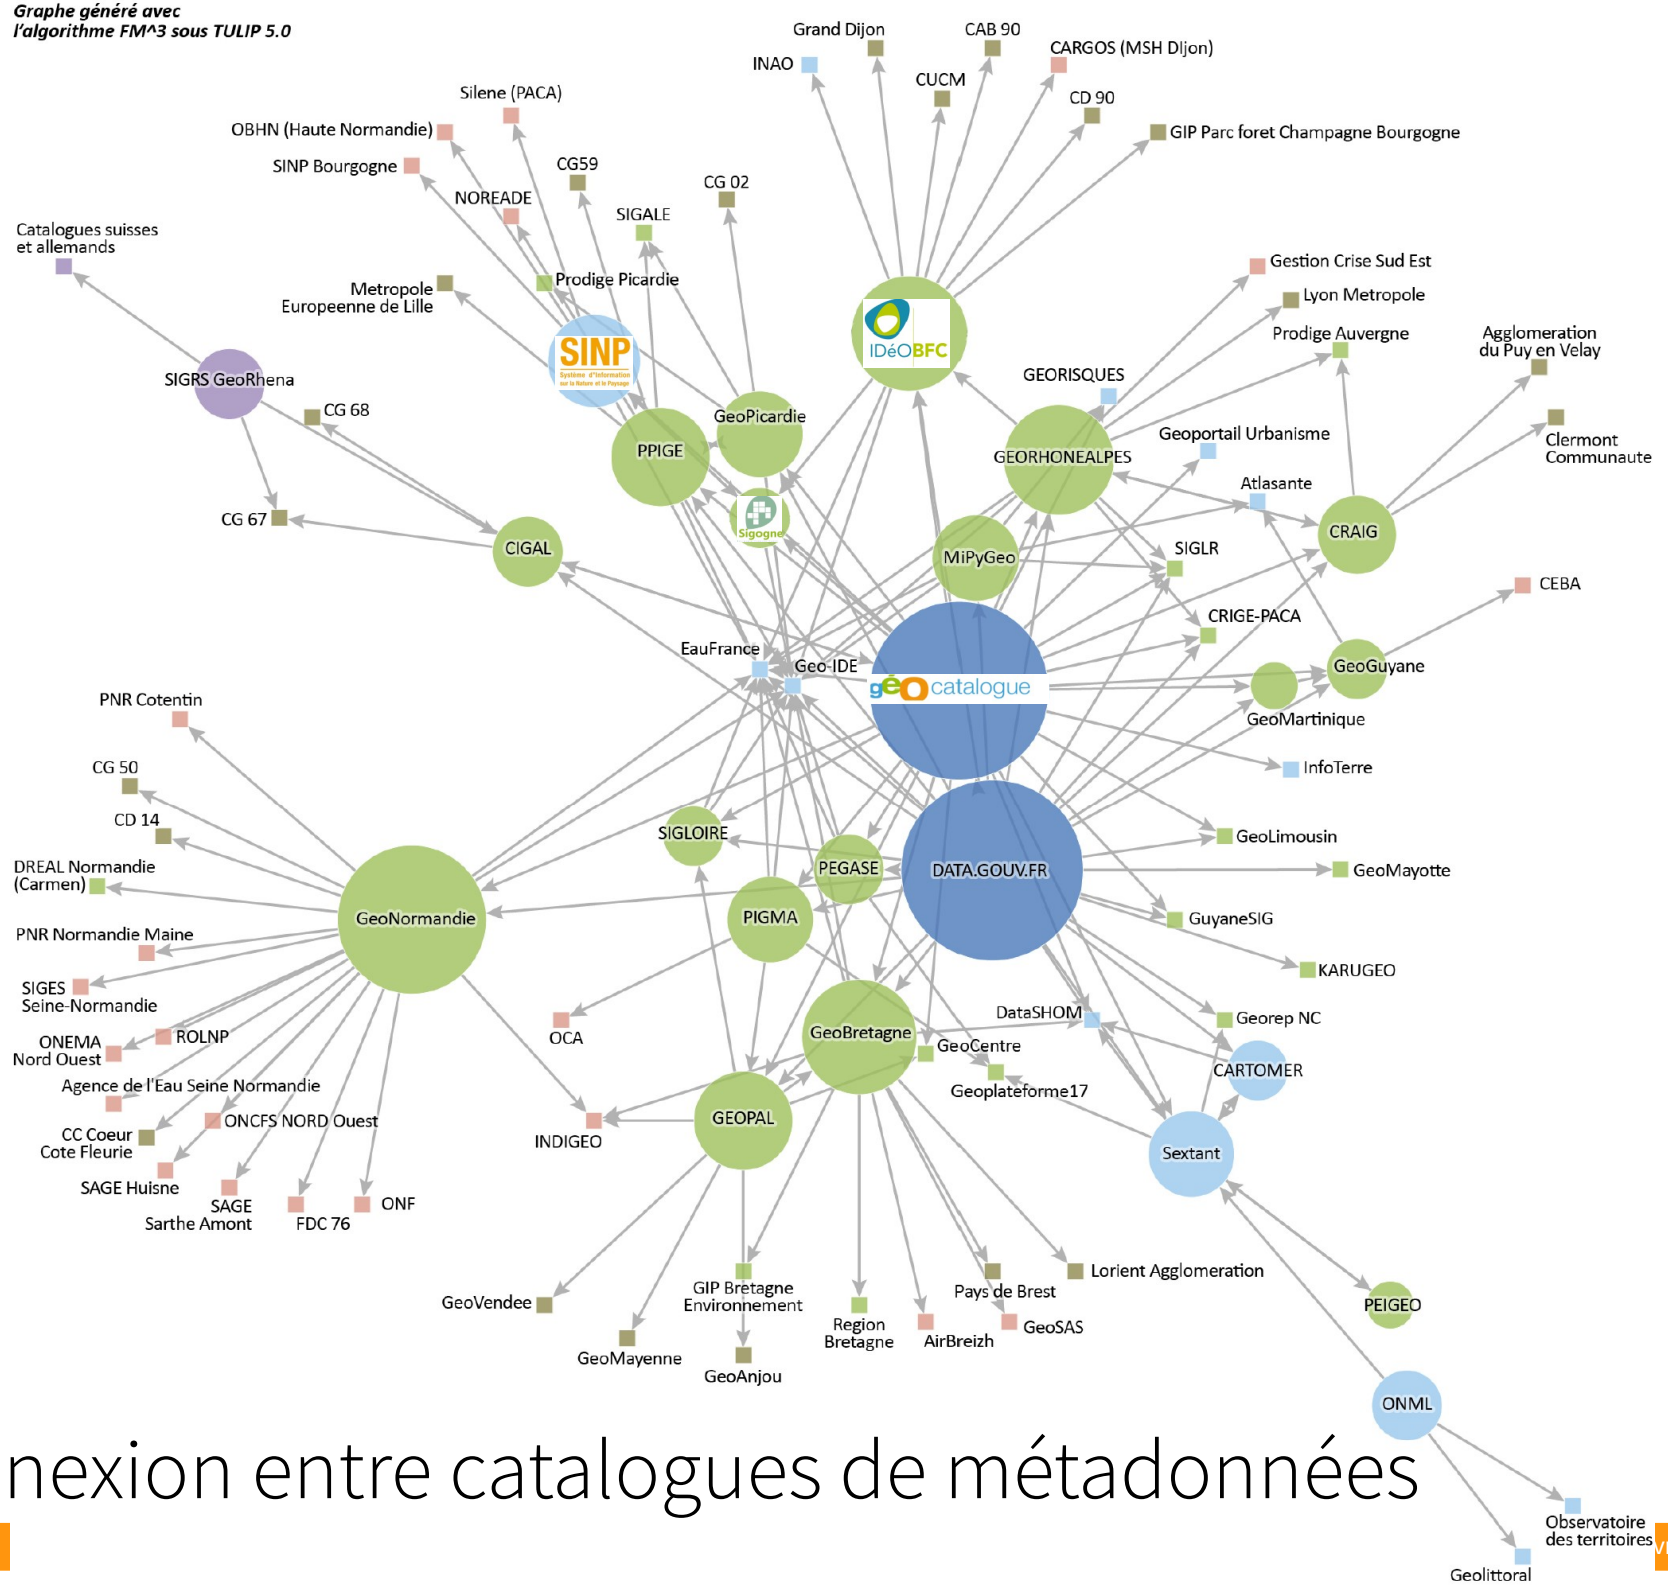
Graphe généré avec
l'algorithme FM^3 sous TULIP 5.0

Grand Dijon
CAB 90
CARGOS (MSH DIjon)
INAO
CUCM
CD 90
GIP Parc foret Champagne Bourgogne
Silene (PACA)
OBHN (Haute Normandie)
SINP Bourgogne
CG59
CG 02
NOREADE
SIGALE
Catalogues suisses et allemands
Prodige Picardie
Metropole Europeenne de Lille
SINP
IDéOBFC
Gestion Crise Sud Est
Lyon Metropole
Prodige Auvergne
Agglomeration du Puy en Velay
GEORISQUES
SIGRS GeoRhena
CG 68
GeoPicardie
PPIGE
Geoportail Urbanisme
Clermont Communaute
GEORHONEALPES
Atlasante
CG 67
Sigogne
CRAIG
CIGAL
MiPyGeo
SIGLR
CEBA
CRIGE-PACA
EauFrance
Geo-IDE
géo catalogue
GeoGuyane
GeoMartinique
PNR Cotentin
InfoTerre
CG 50
CD 14
SIGLOIRE
GeoLimousin
DREAL Normandie (Carmen)
PEGASE
DATA.GOUV.FR
GeoMayotte
GeoNormandie
PIGMA
GuyaneSIG
PNR Normandie Maine
KARUGEO
SIGES Seine-Normandie
DataSHOM
Georep NC
OCA
GeoBretagne
ONEMA Nord Ouest
ROLNP
GeoCentre
CARTOMER
Geoplateforme17
Agence de l'Eau Seine Normandie
GEOPAL
ONCFS NORD Ouest
Sextant
INDIGEO
CC Coeur Cote Fleurie
SAGE Huisne
SAGE Sarthe Amont
FDC 76
ONF
Lorient Agglomeration
GIP Bretagne Environnement
Pays de Brest
GeoVendee
PEIGEO
GeoSAS
Region Bretagne
AirBreizh
GeoMayenne
GeoAnjou
ONML
nexion entre catalogues de métadonnées
Observatoire des territoires
Geolittoral